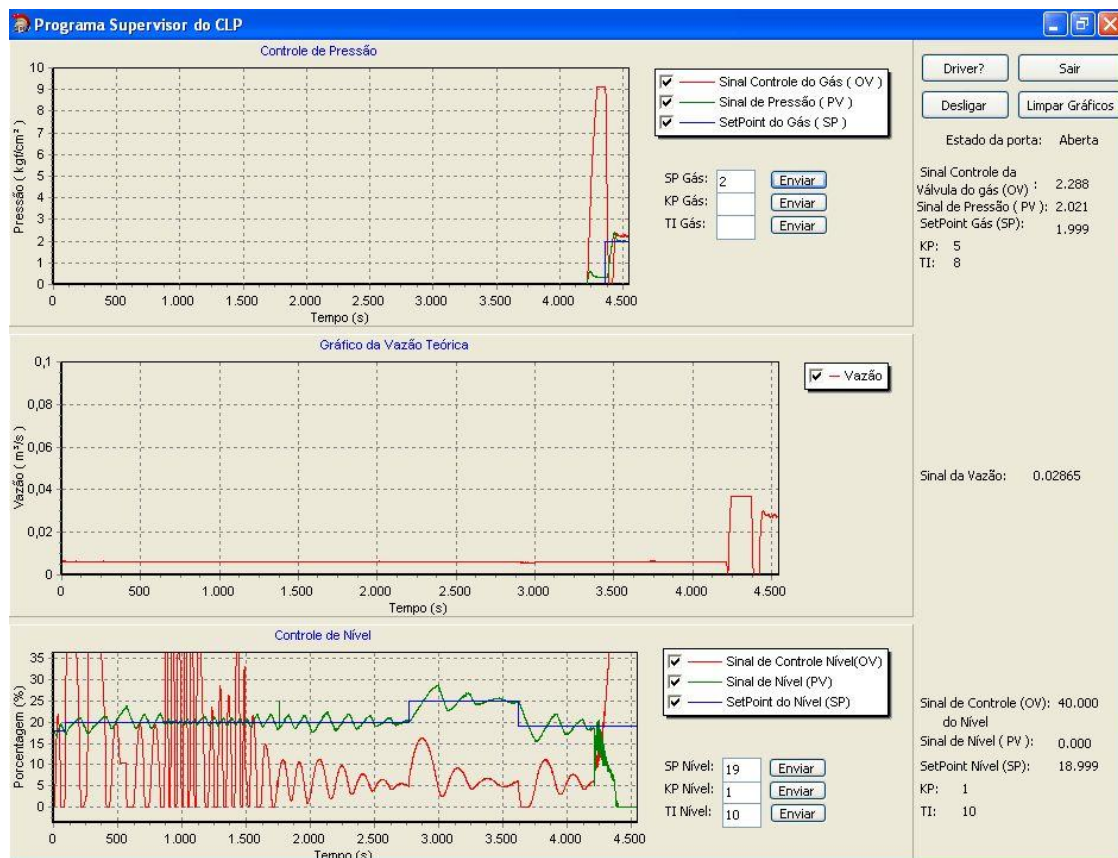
Programa Supervisor do CLP

Controle de Pressão

Pressão ( kgf/cm² )
10
9
8
7
6
5
4
3
2
1
0
0 500 1.000 1.500 2.000 2.500 3.000 3.500 4.000 4.500
Tempo (s)

Sinal Controle do Gás ( OV )
Sinal de Pressão ( PV )
SetPoint do Gás ( SP )

SP Gás: 2 Enviar
KP Gás: Enviar
TI Gás: Enviar

Driver?
Sair
Desligar
Limpar Gráficos

Estado da porta: Aberta

Sinal Controle da Válvula do gás (OV): 2.288
Sinal de Pressão ( PV ): 2.021
SetPoint Gás (SP): 1.999
KP: 5
TI: 8

Gráfico da Vazão Teórica

Vazão ( m³/s )
0,1
0,08
0,06
0,04
0,02
0
0 500 1.000 1.500 2.000 2.500 3.000 3.500 4.000 4.500
Tempo (s)

Vazão

Sinal da Vazão: 0.02865

Controle de Nível

Porcentagem (%)
35
30
25
20
15
10
5
0
0 500 1.000 1.500 2.000 2.500 3.000 3.500 4.000 4.500
Tempo (s)

Sinal de Controle Nível(OV)
Sinal de Nível (PV)
SetPoint do Nível (SP)

SP Nível: 19 Enviar
KP Nível: 1 Enviar
TI Nível: 10 Enviar

Sinal de Controle (OV): 40.000
do Nível
Sinal de Nível ( PV ): 0.000
SetPoint Nível (SP): 18.999
KP: 1
TI: 10